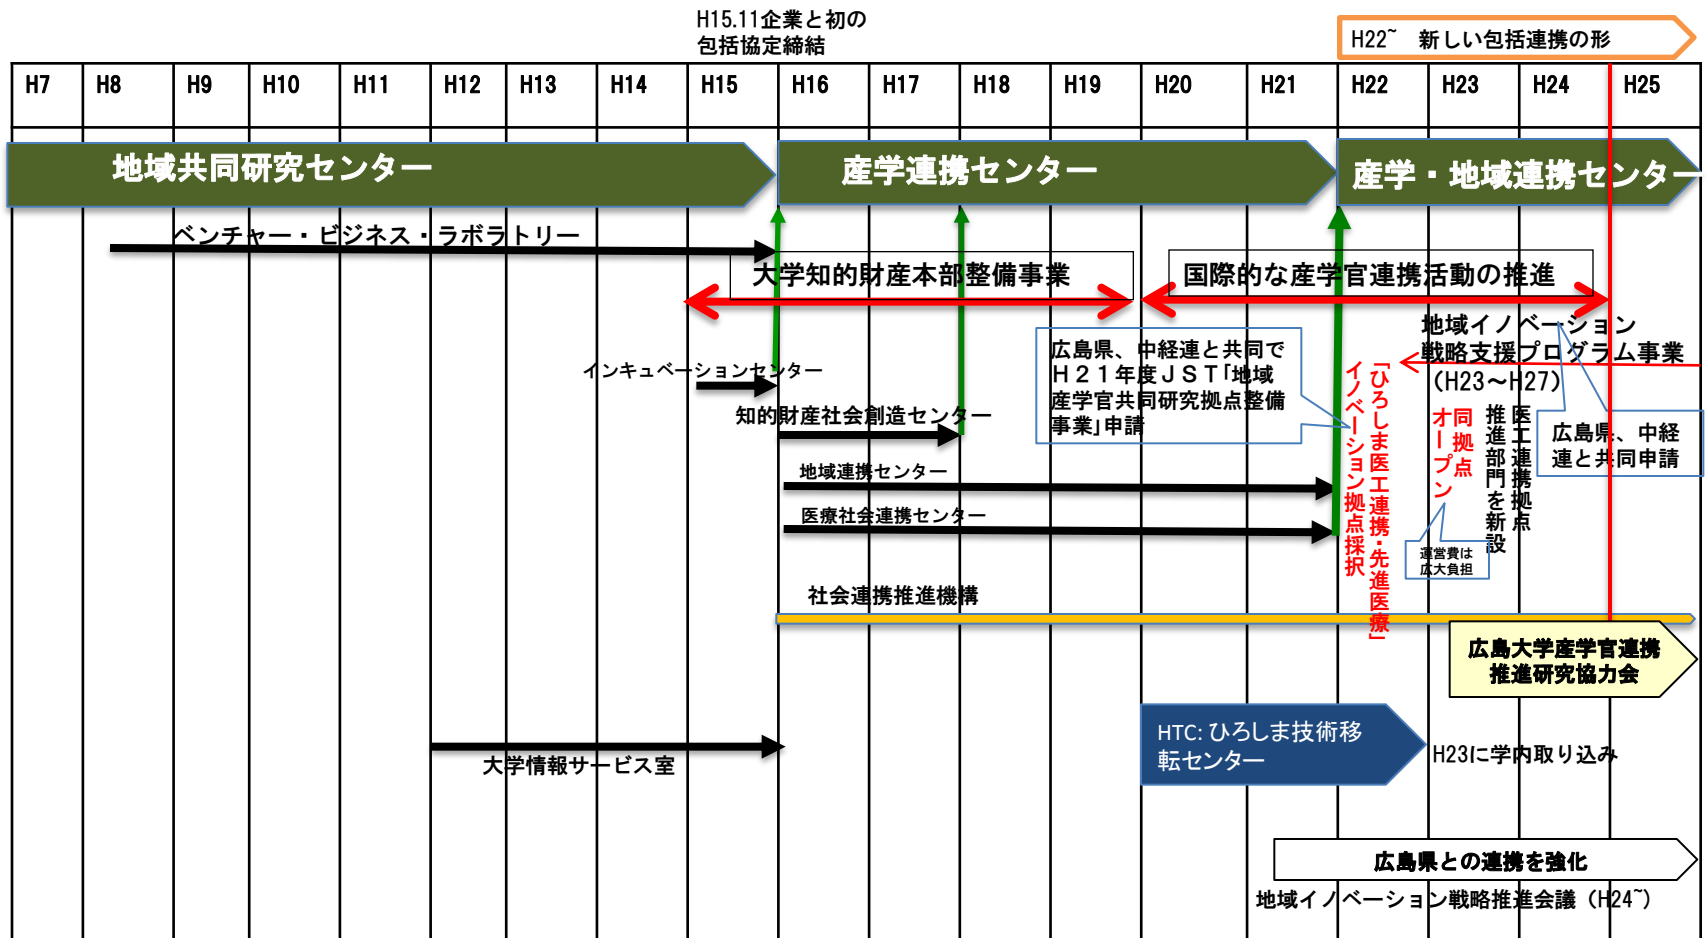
H15.11企業と初の包括協定締結

H22~ 新しい包括連携の形

| H7 | H8 | H9 | H10 | H11 | H12 | H13 | H14 | H15 | H16 | H17 | H18 | H19 | H20 | H21 | H22 | H23 | H24 | H25 |
|---|---|---|---|---|---|---|---|---|---|---|---|---|---|---|---|---|---|---|

地域共同研究センター

産学連携センター

産学・地域連携センター

ベンチャー・ビジネス・ラボラトリー

大学知的財産本部整備事業

国際的な産学官連携活動の推進

地域イノベーション戦略支援プログラム事業（H23～H27）

広島県、中経連と共同でＨ２１年度ＪＳＴ「地域産学官共同研究拠点整備事業」申請

インキュベーションセンター

知的財産社会創造センター

「ひろしま医工連携・先進医療イノベーション拠点採択」

同拠点オープン

医工連携拠点推進部門を新設

広島県、中経連と共同申請

運営費は広大負担

地域連携センター

医療社会連携センター

社会連携推進機構

広島大学産学官連携推進研究協力会

HTC: ひろしま技術移転センター

H23に学内取り込み

大学情報サービス室

広島県との連携を強化

地域イノベーション戦略推進会議（H24~）